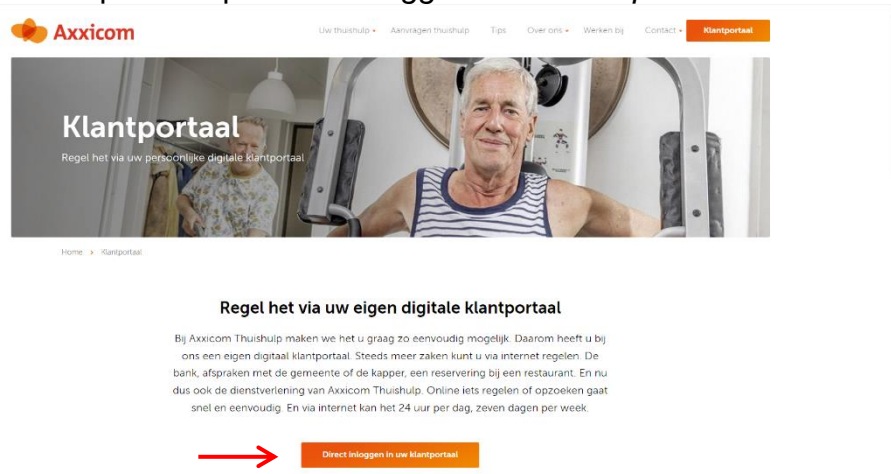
Axxicom

Uw thuishulp Aanvragen thuishulp Tips Over ons Werken bij Contact Klantportaal

Klantportaal

Regel het via uw persoonlijke digitale klantportaal

Home › Klantportaal

Regel het via uw eigen digitale klantportaal

Bij Axxicom Thuishulp maken we het u graag zo eenvoudig mogelijk. Daarom heeft u bij ons een eigen digitaal klantportaal. Steeds meer zaken kunt u via internet regelen. De bank, afspraken met de gemeente of de kapper, een reservering bij een restaurant. En nu dus ook de dienstverlening van Axxicom Thuishulp. Online iets regelen of opzoeken gaat snel en eenvoudig. En via internet kan het 24 uur per dag, zeven dagen per week.

Direct inloggen in uw klantportaal